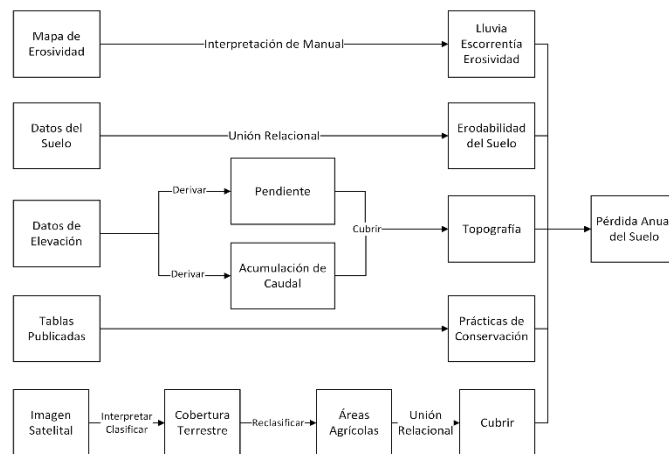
Mapa de Erosividad

Interpretación de Manual

Lluvia Escorrentía Erosividad

Datos del Suelo

Unión Relacional

Erodabilidad del Suelo

Datos de Elevación

Derivar

Pendiente

Derivar

Acumulación de Caudal

Cubrir

Topografía

Pérdida Anua del Suelo

Tablas Publicadas

Prácticas de Conservación

Imagen Satelital

Interpretar Clasificar

Cobertura Terrestre

Reclasificar

Áreas Agrícolas

Unión Relacional

Cubrir